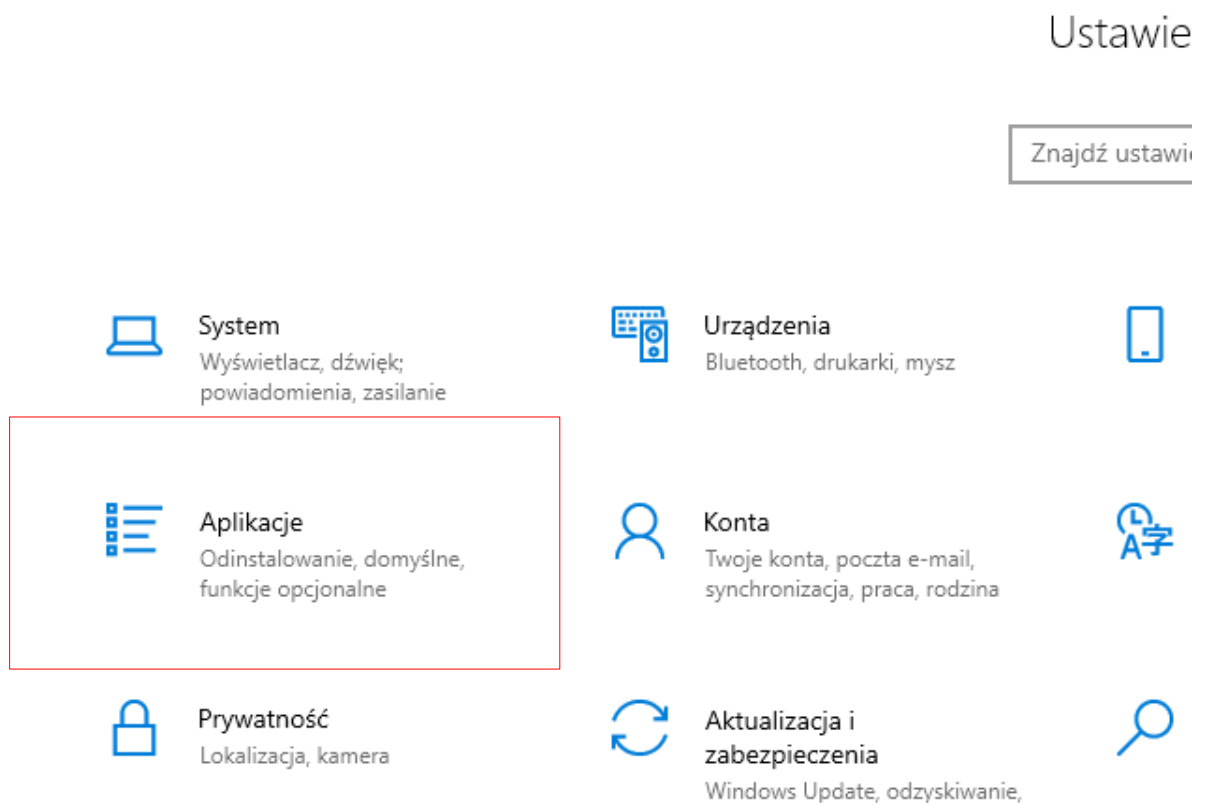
Ustawie

Znajdź ustawi

System
Wyświetlacz, dźwięk; powiadomienia, zasilanie

Urządzenia
Bluetooth, drukarki, mysz

Aplikacje
Odinstalowanie, domyślne, funkcje opcjonalne

Konta
Twoje konta, poczta e-mail, synchronizacja, praca, rodzina

Prywatność
Lokalizacja, kamera

Aktualizacja i zabezpieczenia
Windows Update, odzyskiwanie,